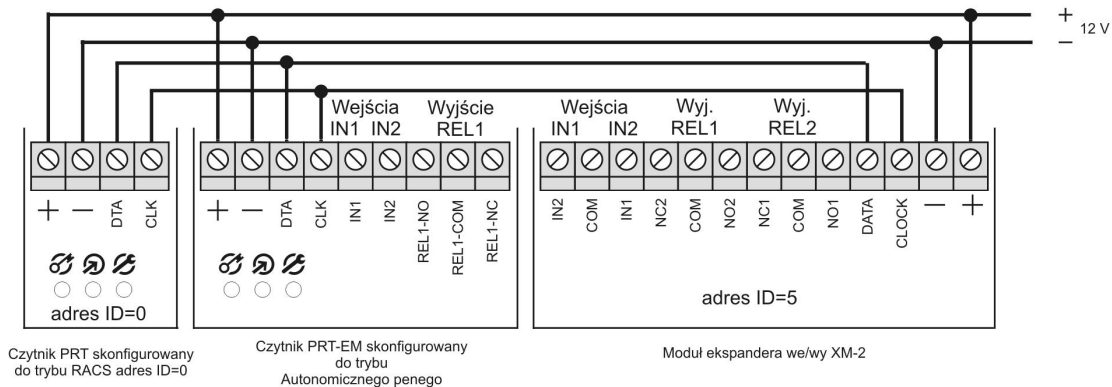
+ 12 V
−

Wejścia
IN1 IN2
Wyjście
REL1

Wejścia
IN1 IN2
Wyj.
REL1
Wyj.
REL2

+ − DTA CLK

adres ID=0

+ − DTA CLK IN1 IN2 REL1-NO REL1-COM REL1-NC

IN2 COM IN1 NC2 COM NO2 NC1 COM NO1 DATA CLOCK − +

adres ID=5

Czytnik PRT skonfigurowany do trybu RACS adres ID=0

Czytnik PRT-EM skonfigurowany do trybu Autonomicznego penego

Moduł ekspandera we/wy XM-2